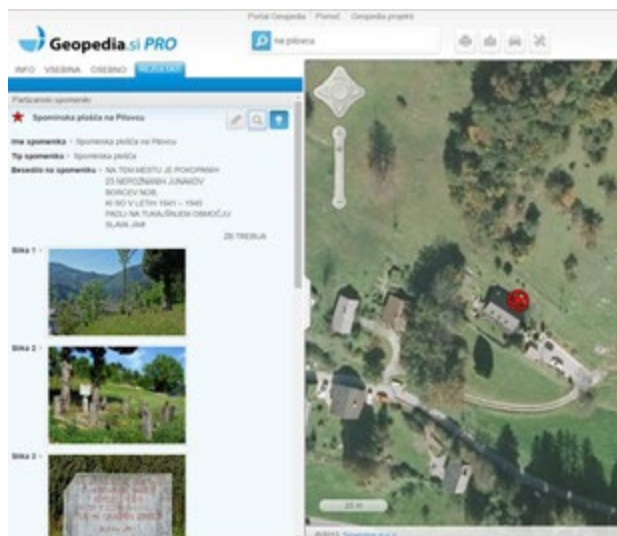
Portal Geopedia | Pomoč | Geopedia projekti

Geopedia.si PRO

na pilovcu

INFO VSEBINA OSEBNO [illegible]

Partizanski spomeniki

Spominska plošča na Pilovcu

Ime spomenika - Spominska plošča na Pilovcu

Tip spomenika - Spominska plošča

Besedilo na spomeniku - NA TEM MESTU JE POKOPANIH 23 NEPOZNANIH JUNAKOV BORCEV NOB, KI SO V LETIH 1941 – 1945 PADLI NA TUKAJŠNJEM OBMOČJU SLAVA JIM

ZB TREBIJA

Slika 1 -

Slika 2 -

Slika 3 -

25 m

©2013 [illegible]